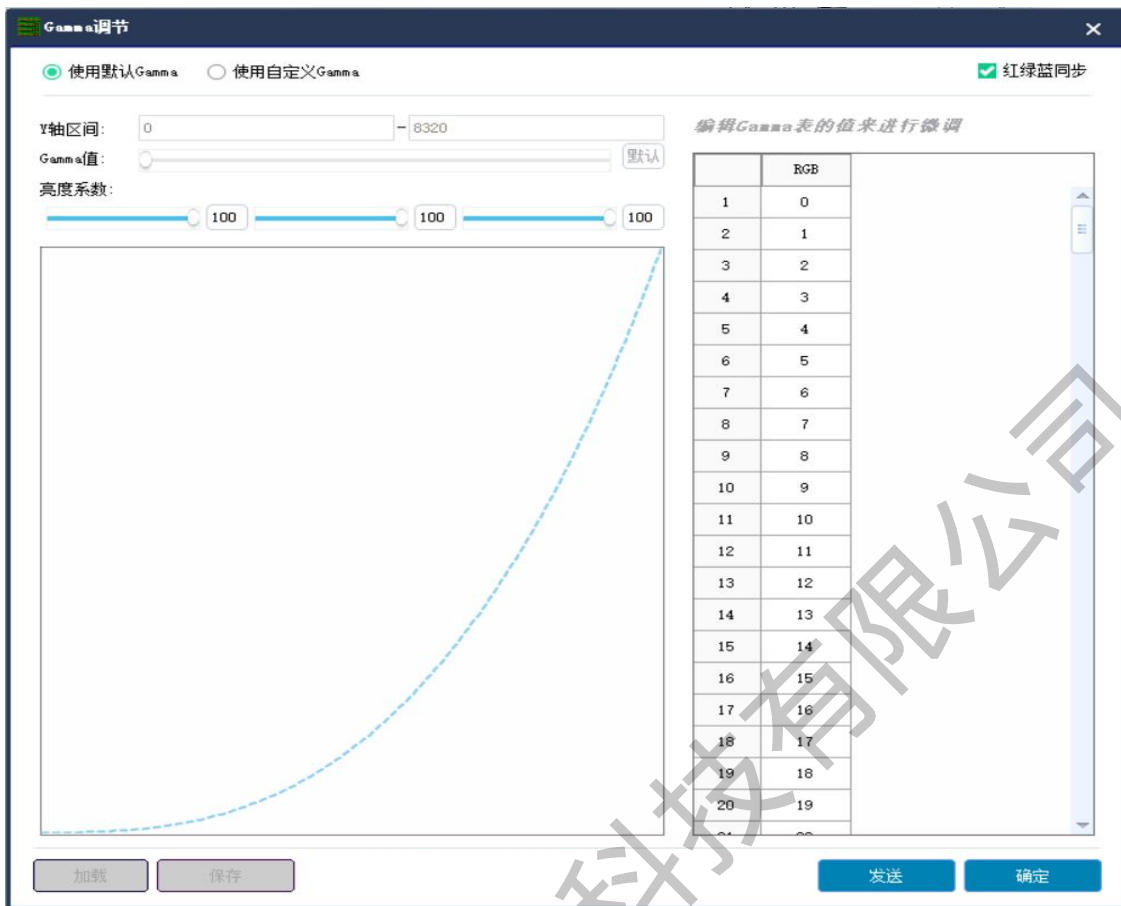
Gamma调节

使用默认Gamma　使用自定义Gamma　红绿蓝同步

Y轴区间: 0 - 8320

Gamma值: 默认

亮度系数:

100　100　100

编辑Gamma表的值来进行微调

|  | RGB |
|---|---|
| 1 | 0 |
| 2 | 1 |
| 3 | 2 |
| 4 | 3 |
| 5 | 4 |
| 6 | 5 |
| 7 | 6 |
| 8 | 7 |
| 9 | 8 |
| 10 | 9 |
| 11 | 10 |
| 12 | 11 |
| 13 | 12 |
| 14 | 13 |
| 15 | 14 |
| 16 | 15 |
| 17 | 16 |
| 18 | 17 |
| 19 | 18 |
| 20 | 19 |
| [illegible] | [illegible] |

加载　保存　发送　确定

科技有限公司